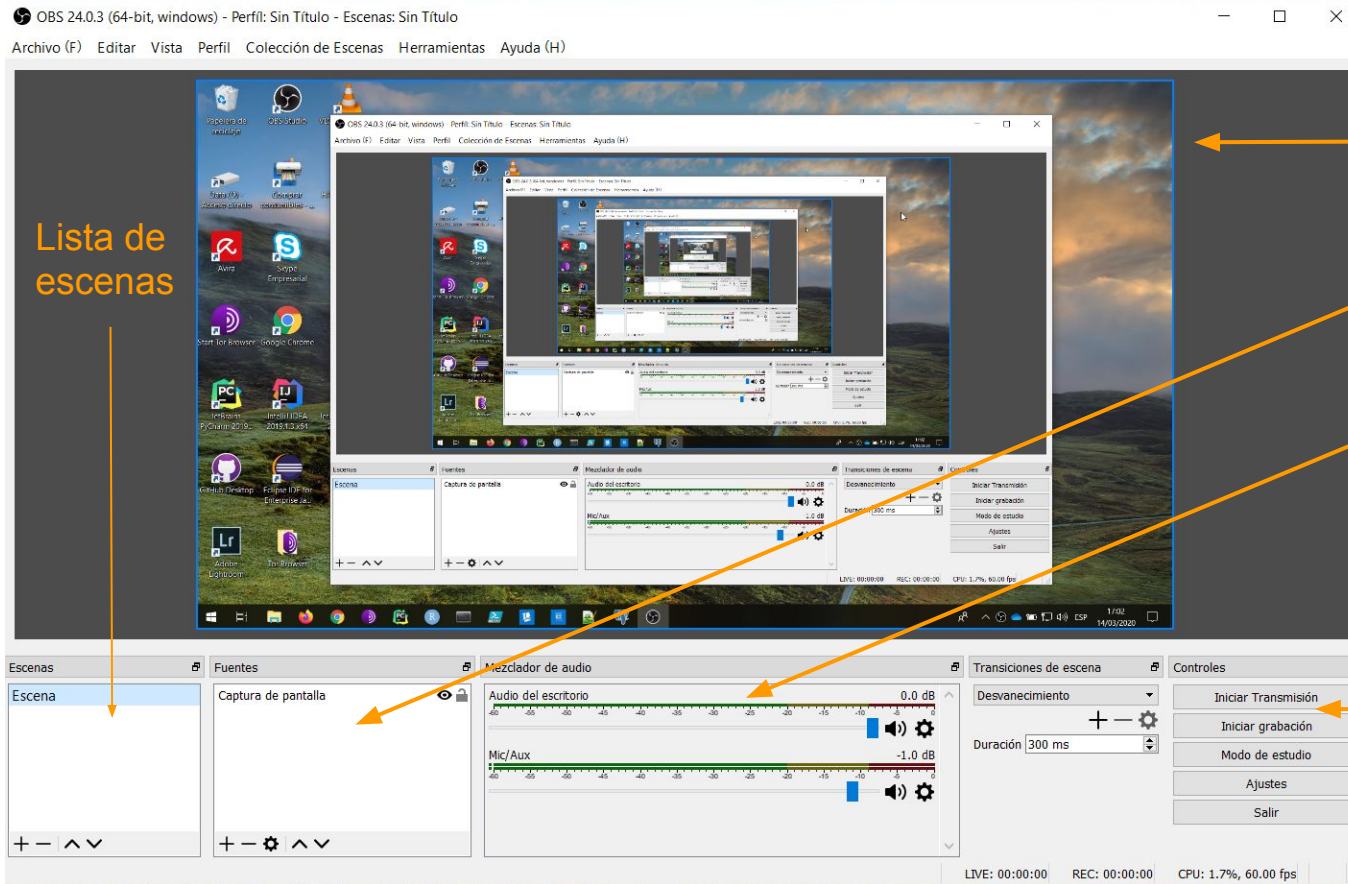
OBS 24.0.3 (64-bit, windows) - Perfil: Sin Título - Escenas: Sin Título

Archivo (F) Editar Vista Perfil Colección de Escenas Herramientas Ayuda (H)

Lista de escenas

Papelera de reciclaje
OBS Studio
Avira
Skype Empresarial
Start Tor Browser
Google Chrome
JetBrains PyCharm 2019...
IntelliJ IDEA 2019.1.3 x64
GitHub Desktop
Eclipse IDE for Enterprise Ja...
Adobe Lightroom
Tor Browser

OBS 24.0.3 (64-bit, windows) - Perfil: Sin Título - Escenas: Sin Título
Archivo (F) Editar Vista Perfil Colección de Escenas Herramientas Ayuda (H)

ESP 1:02 14/03/2020

Escenas
Escena

Fuentes
Captura de pantalla

Mezclador de audio
Audio del escritorio 0.0 dB
-60 -55 -50 -45 -40 -35 -30 -25 -20 -15 -10 -5 0
Mic/Aux -1.0 dB
-60 -55 -50 -45 -40 -35 -30 -25 -20 -15 -10 -5 0

Transiciones de escena
Desvanecimiento
Duración 300 ms

Controles
Iniciar Transmisión
Iniciar grabación
Modo de estudio
Ajustes
Salir

LIVE: 00:00:00 REC: 00:00:00 CPU: 1.7%, 60.00 fps